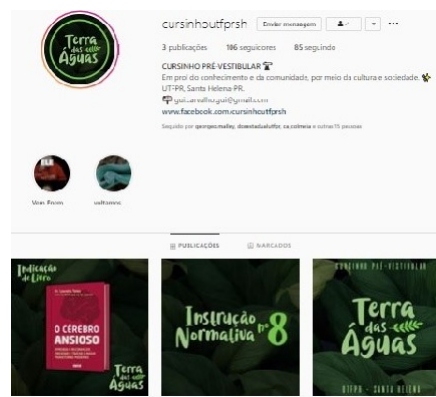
Terra das Águas

cursinhoutfprsh Enviar mensagem ···

3 publicações 186 seguidores 85 seguindo

CURSINHO PRÉ-VESTIBULAR
Em prol do conhecimento e da comunidade, por meio da cultura e sociedade.
UTFPR, Santa Helena PR.
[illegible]@gmail.com
www.facebook.com/cursinhoutfprsh

Seguido por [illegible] e outras 15 pessoas

Vem From
voltamos

PUBLICAÇÕES MARCADOS

Indicação de Livro
O CÉREBRO ANSIOSO
Terra das Águas

Instrução Normativa nº 8

CURSINHO PRÉ-VESTIBULAR
Terra das Águas
UTFPR - SANTA HELENA